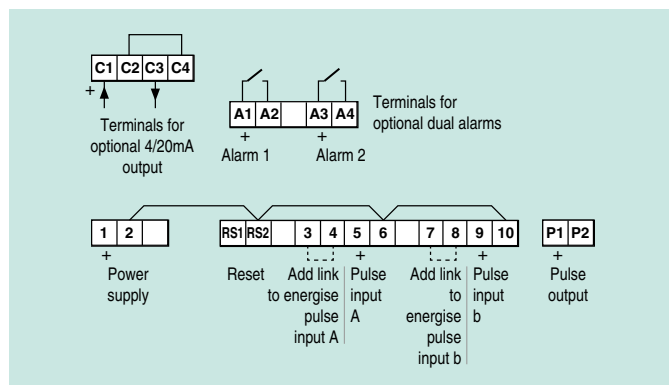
C1 C2 C3 C4

+

Terminals for optional 4/20mA output

A1 A2 A3 A4

+ Alarm 1

+ Alarm 2

Terminals for optional dual alarms

1 2

+ Power supply

RS1 RS2

Reset

3 4

Add link to energise pulse input A

5 6

+ Pulse input A

7 8

Add link to energise pulse input b

9 10

+ Pulse input b

P1 P2

+ Pulse output